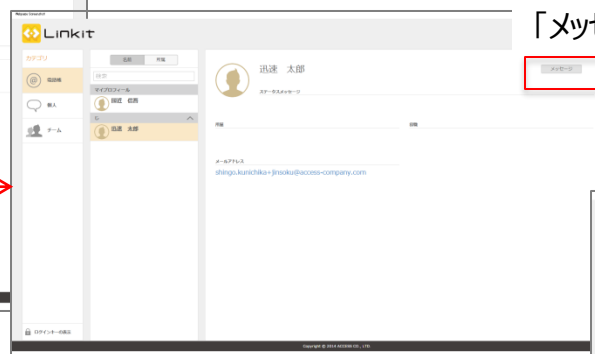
Linkit

「メッセ

メッセージ

カテゴリ
電話帳
個人
チーム

氏名
所属
検索
マイプロフィール
国近 将吾
迅速 太郎

迅速　太郎
ステータスメッセージ

所属
役職

メールアドレス
shingo.kunichika+jinsoku@access-company.com

ログインキーの表示

Copyright © 2014 ACCESS CO., LTD.